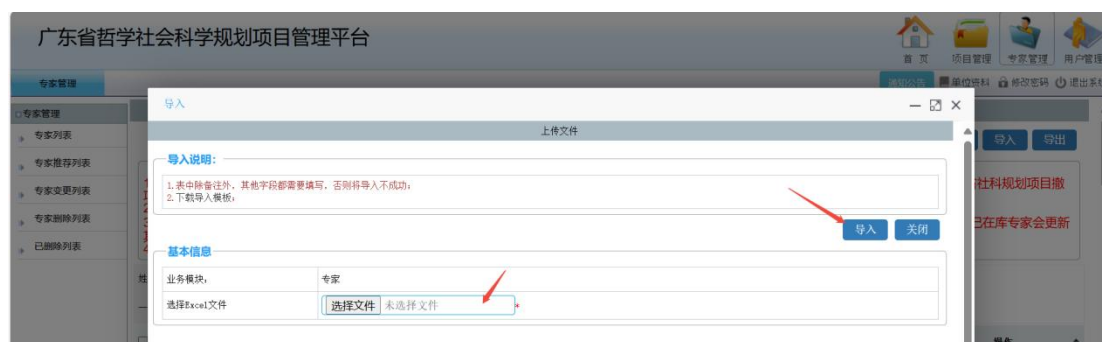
广东省哲学社会科学规划项目管理平台

首页 项目管理 专家管理 用户管理

专家管理

通知公告 单位资料 修改密码 退出系统

专家管理

专家列表

专家推荐列表

专家变更列表

专家删除列表

已删除列表

导入

上传文件

导入说明:

1.表中除备注外、其他字段都需要填写，否则将导入不成功；
2.下载导入模板；

导入 关闭

基本信息

| 业务模块: | 专家 |
|---|---|
| 选择Excel文件 | 选择文件 未选择文件 * |

导入 导出

社科规划项目撤

已在库专家会更新

操作